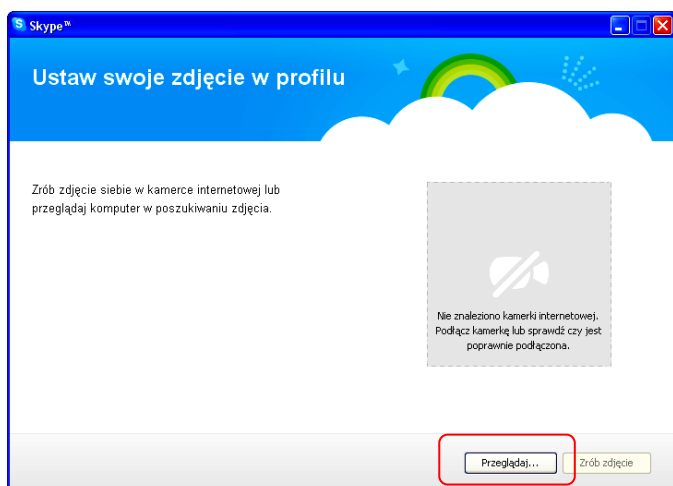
Skype™

Ustaw swoje zdjęcie w profilu

Zrób zdjęcie siebie w kamerce internetowej lub przeglądaj komputer w poszukiwaniu zdjęcia.

Nie znaleziono kamerki internetowej. Podłącz kamerkę lub sprawdź czy jest poprawnie podłączona.

Przeglądaj...

Zrób zdjęcie